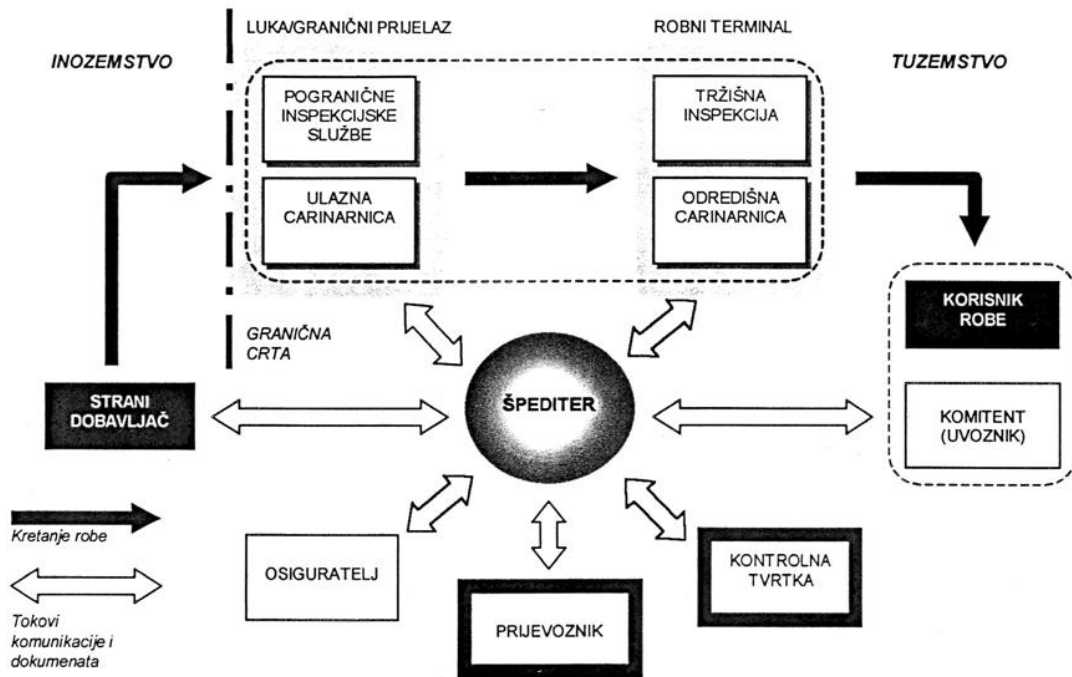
LUKA/GRANIČNI PRIJELAZ

ROBNI TERMINAL

INOZEMSTVO

TUZEMSTVO

POGRANIČNE INSPEKCIJSKE SLUŽBE

ULAZNA CARINARNICA

TRŽIŠNA INSPEKCIJA

ODREDIŠNA CARINARNICA

KORISNIK ROBE

KOMITENT (UVOZNIK)

GRANIČNA CRTA

STRANI DOBAVLJAČ

ŠPEDITER

Kretanje robe

Tokovi komunikacije i dokumenata

OSIGURATELJ

PRIJEVOZNIK

KONTROLNA TVRTKA